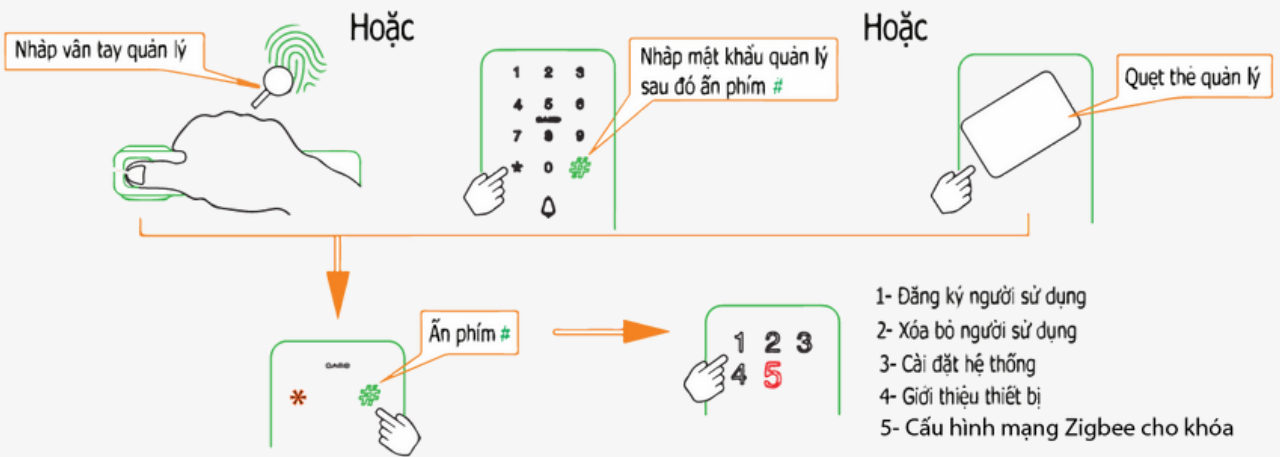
Nhập vân tay quản lý

Hoặc

1 2 3
4 5 6
CARO
7 8 9
* 0 #

Nhập mật khẩu quản lý sau đó ấn phím #

Hoặc

Quẹt thẻ quản lý

CARO
* #

Ấn phím #

1 2 3
4 5

1- Đăng ký người sử dụng
2- Xóa bỏ người sử dụng
3- Cài đặt hệ thống
4- Giới thiệu thiết bị
5- Cấu hình mạng Zigbee cho khóa